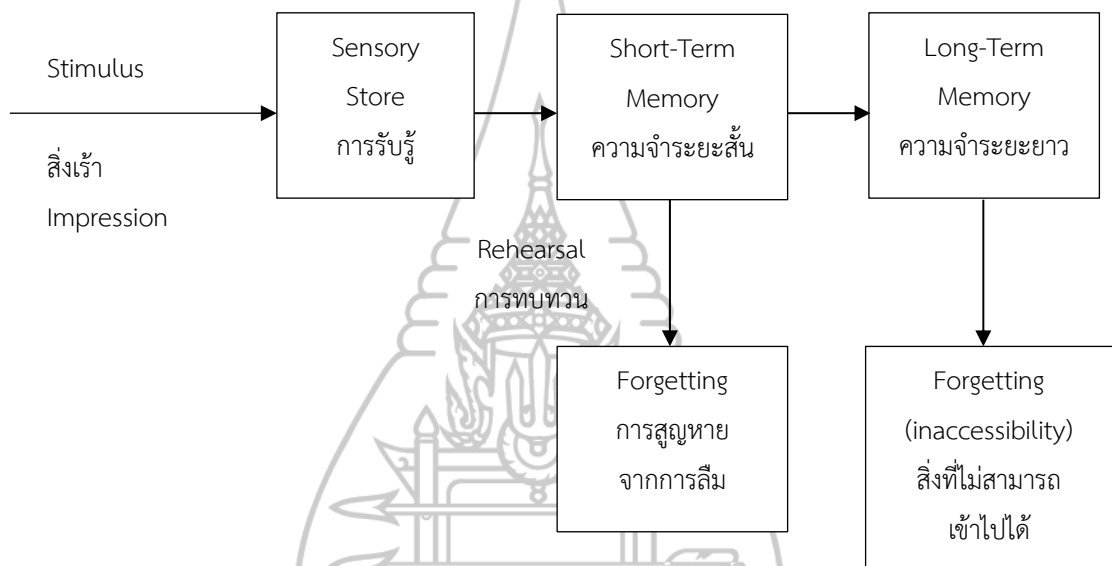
Stimulus

สิ่งเร้า

Impression

Sensory Store การรับรู้

Short-Term Memory ความจำระยะสั้น

Long-Term Memory ความจำระยะยาว

Rehearsal การทบทวน

Forgetting การสูญหายจากการลืม

Forgetting (inaccessibility) สิ่งที่ไม่สามารถเข้าไปได้